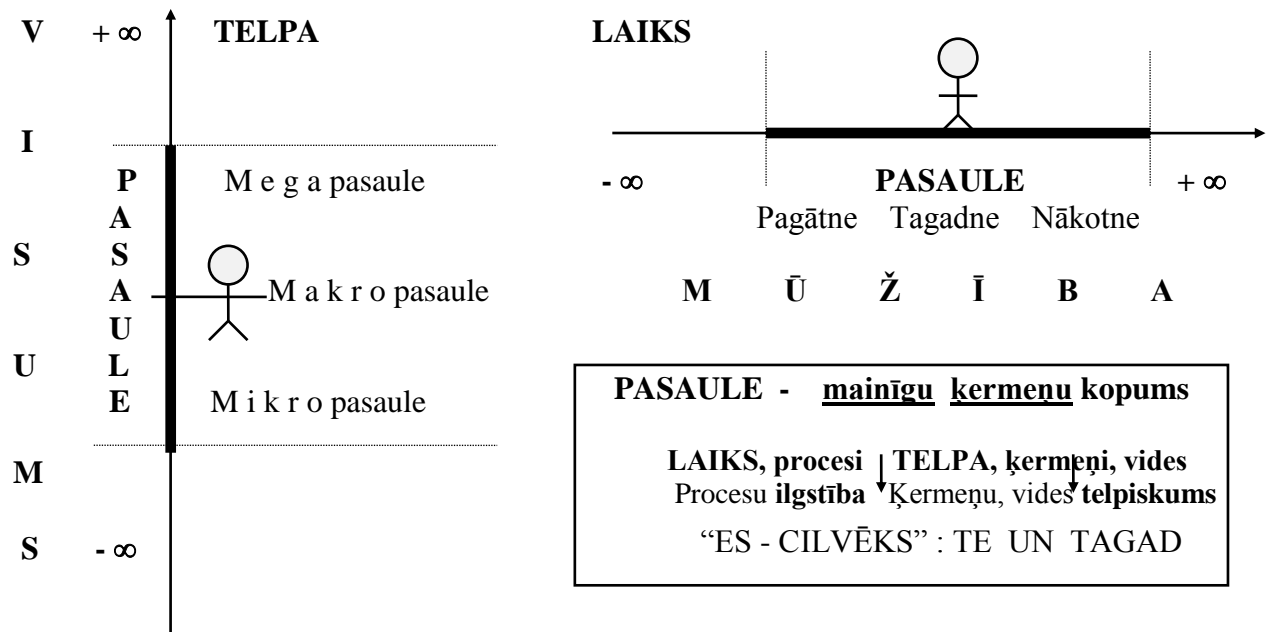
V $+\infty$ TELPA

I

P M e g a pasaule
A
S S
A M a k r o pasaule
U
U L
E M i k r o pasaule

M

S $-\infty$

LAIKS

$-\infty$ PASAULE $+\infty$

Pagātne Tagadne Nākotne

M Ū Ž Ī B A

PASAULE - mainīgu ķermeņu kopums

LAIKS, procesi TELPA, ķermeņi, vides
Procesu ilgstība Ķermeņu, vides telpiskums

“ES - CILVĒKS” : TE UN TAGAD